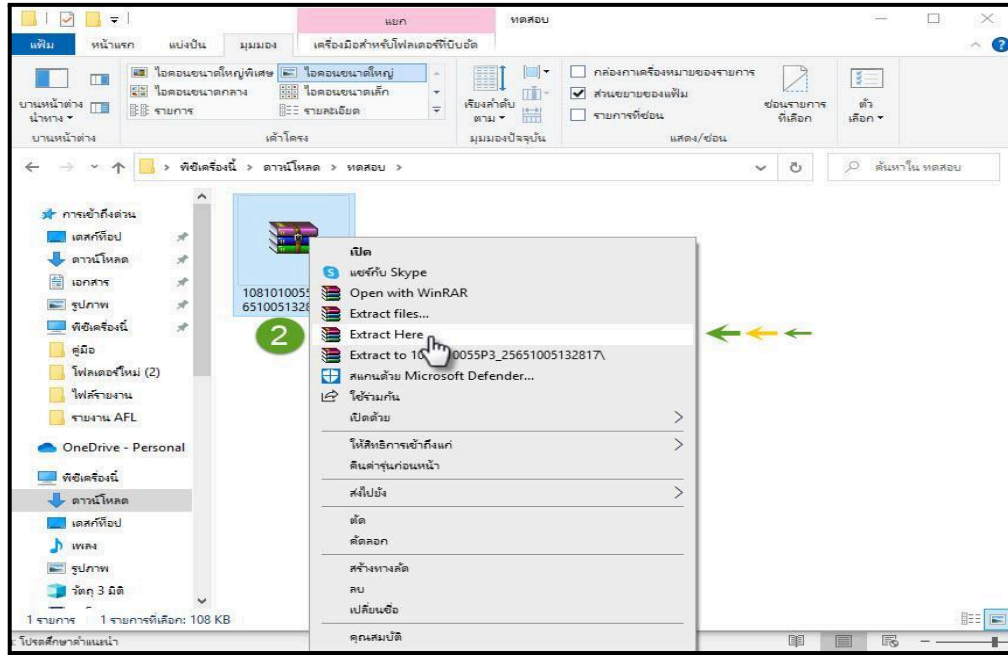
แยก ทดสอบ

แฟ้ม หน้าแรก แบ่งปัน มุมมอง เครื่องมือสำหรับโฟลเดอร์ที่บีบอัด

บานหน้าต่างนำทาง
บานหน้าต่าง
ไอคอนขนาดใหญ่พิเศษ
ไอคอนขนาดใหญ่
ไอคอนขนาดกลาง
ไอคอนขนาดเล็ก
รายการ
รายละเอียด
เค้าโครง
เรียงลำดับตาม
มุมมองปัจจุบัน
กล่องกาเครื่องหมายของรายการ
ส่วนขยายของแฟ้ม
รายการที่ซ่อน
ซ่อนรายการที่เลือก
แสดง/ซ่อน
ตัวเลือก

> พีซีเครื่องนี้ > ดาวน์โหลด > ทดสอบ >
ค้นหาใน ทดสอบ

การเข้าถึงด่วน
เดสก์ท็อป
ดาวน์โหลด
เอกสาร
รูปภาพ
พีซีเครื่องนี้
คู่มือ
โฟลเดอร์ใหม่ (2)
ไฟล์รายงาน
รายงาน AFL
OneDrive - Personal
พีซีเครื่องนี้
ดาวน์โหลด
เดสก์ท็อป
เพลง
รูปภาพ
วัตถุ 3 มิติ

1081010055
6510051328

2

เปิด
แชร์กับ Skype
Open with WinRAR
Extract files...
Extract Here
Extract to 10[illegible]0055P3_25651005132817\
สแกนด้วย Microsoft Defender...
ใช้ร่วมกัน
เปิดด้วย
ให้สิทธิการเข้าถึงแก่
คืนค่ารุ่นก่อนหน้า
ส่งไปยัง
ตัด
คัดลอก
สร้างทางลัด
ลบ
เปลี่ยนชื่อ
คุณสมบัติ

1 รายการ 1 รายการที่เลือก: 108 KB
โปรดศึกษาคำแนะนำ